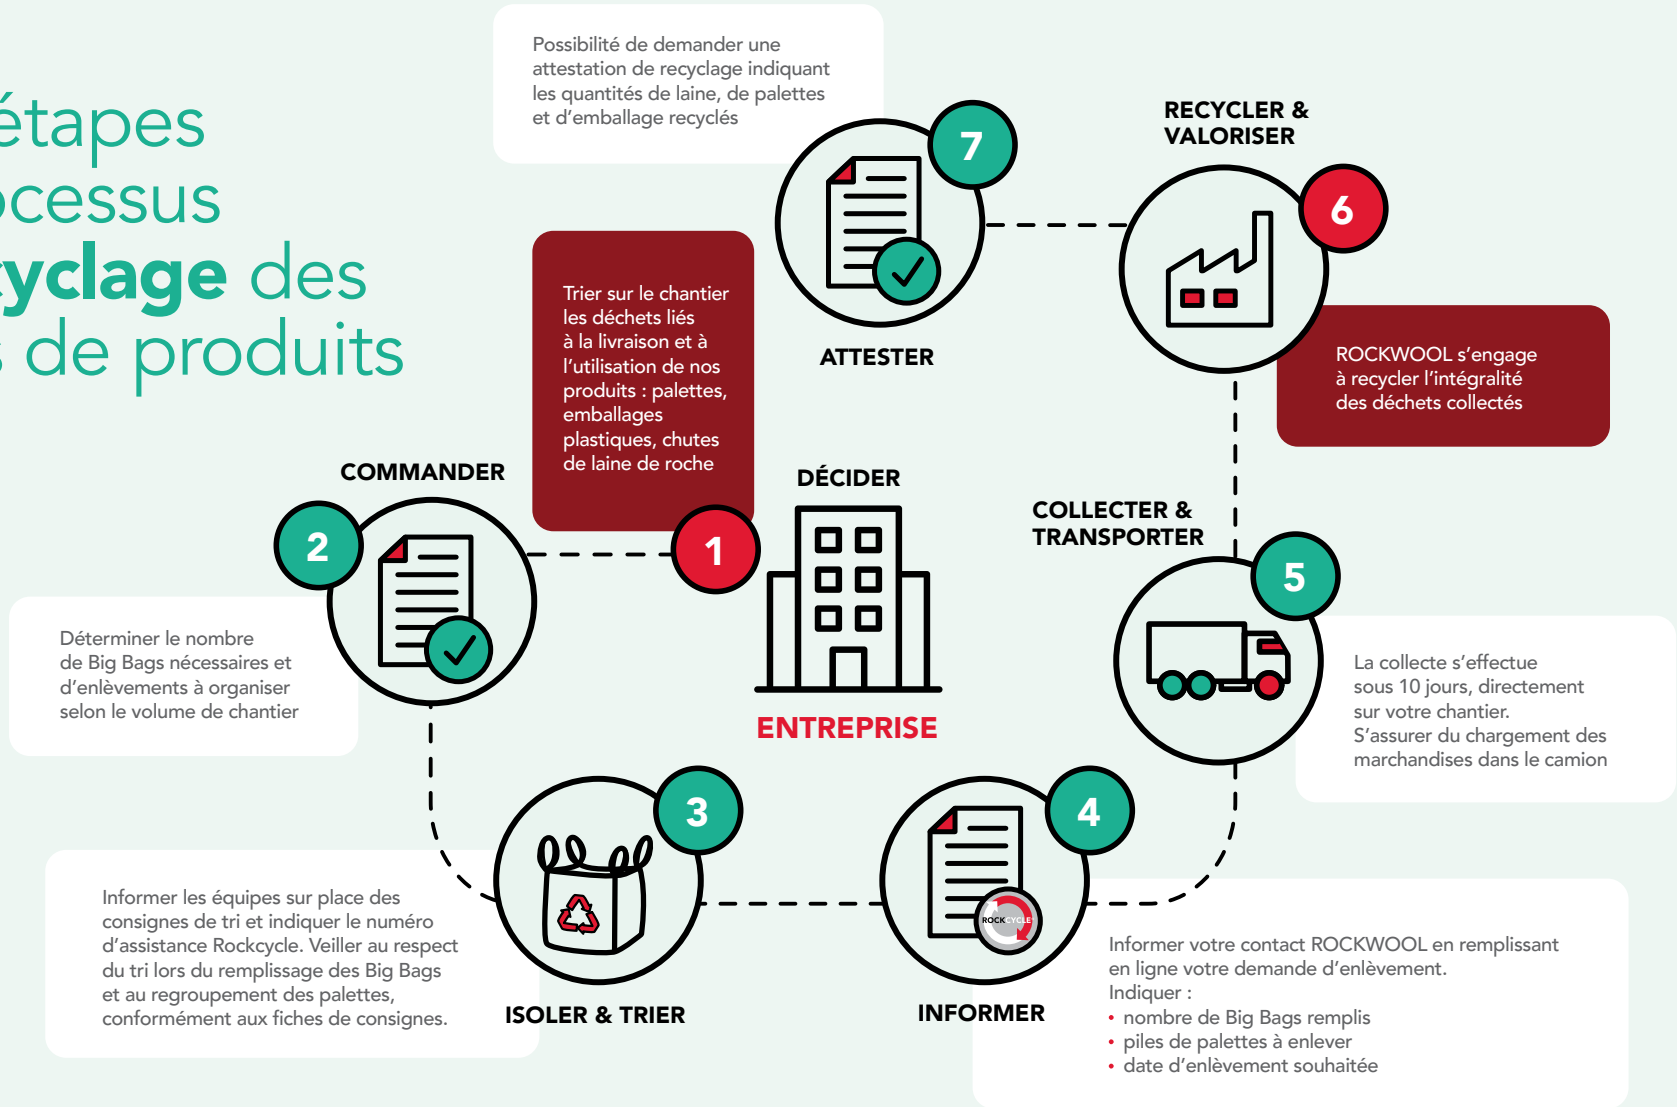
étapes
ocessus
yclage des
s de produits

Possibilité de demander une attestation de recyclage indiquant les quantités de laine, de palettes et d'emballage recyclés

7

ATTESTER

RECYCLER & VALORISER

6

ROCKWOOL s'engage à recycler l'intégralité des déchets collectés

Trier sur le chantier les déchets liés à la livraison et à l'utilisation de nos produits : palettes, emballages plastiques, chutes de laine de roche

1

DÉCIDER

ENTREPRISE

COMMANDER

2

Déterminer le nombre de Big Bags nécessaires et d'enlèvements à organiser selon le volume de chantier

COLLECTER & TRANSPORTER

5

La collecte s'effectue sous 10 jours, directement sur votre chantier.
S'assurer du chargement des marchandises dans le camion

3

Informer les équipes sur place des consignes de tri et indiquer le numéro d'assistance Rockcycle. Veiller au respect du tri lors du remplissage des Big Bags et au regroupement des palettes, conformément aux fiches de consignes.

ISOLER & TRIER

4

ROCKCYCLE

INFORMER

Informer votre contact ROCKWOOL en remplissant en ligne votre demande d'enlèvement.
Indiquer :
• nombre de Big Bags remplis
• piles de palettes à enlever
• date d'enlèvement souhaitée